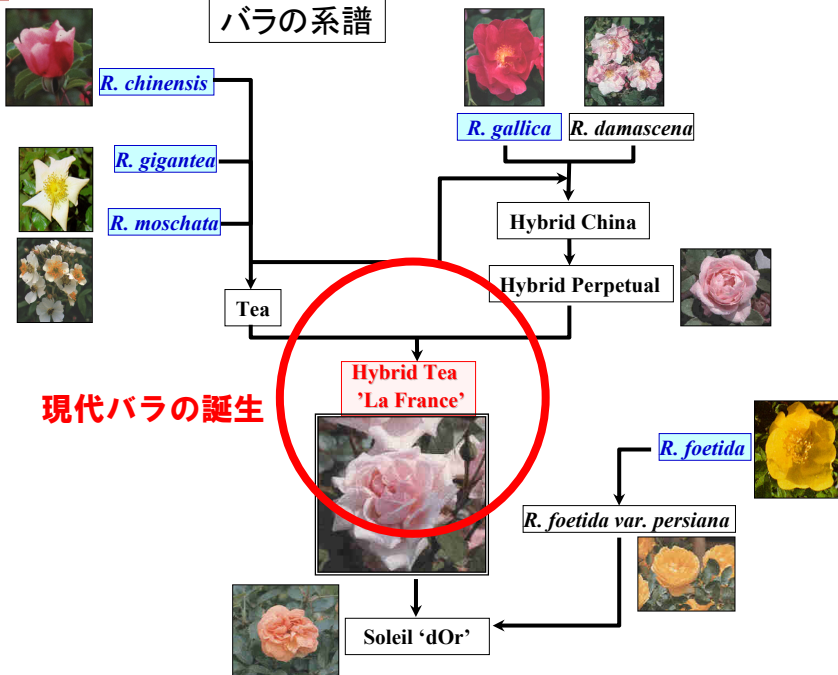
バラの系譜

R. chinensis

R. gigantea

R. moschata

R. gallica

R. damascena

Hybrid China

Hybrid Perpetual

Tea

Hybrid Tea
'La France'

現代バラの誕生

R. foetida

R. foetida var. persiana

Soleil 'dOr'